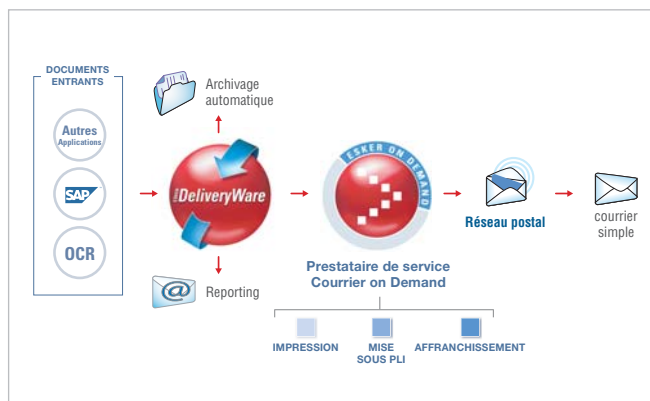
DOCUMENTS ENTRANTS

Autres Applications

SAP

OCR

Archivage automatique

DeliveryWare

Reporting

ESKER ON DEMAND

Prestataire de service Courrier on Demand

IMPRESSION

MISE SOUS PLI

AFFRANCHISSEMENT

Réseau postal

courrier simple